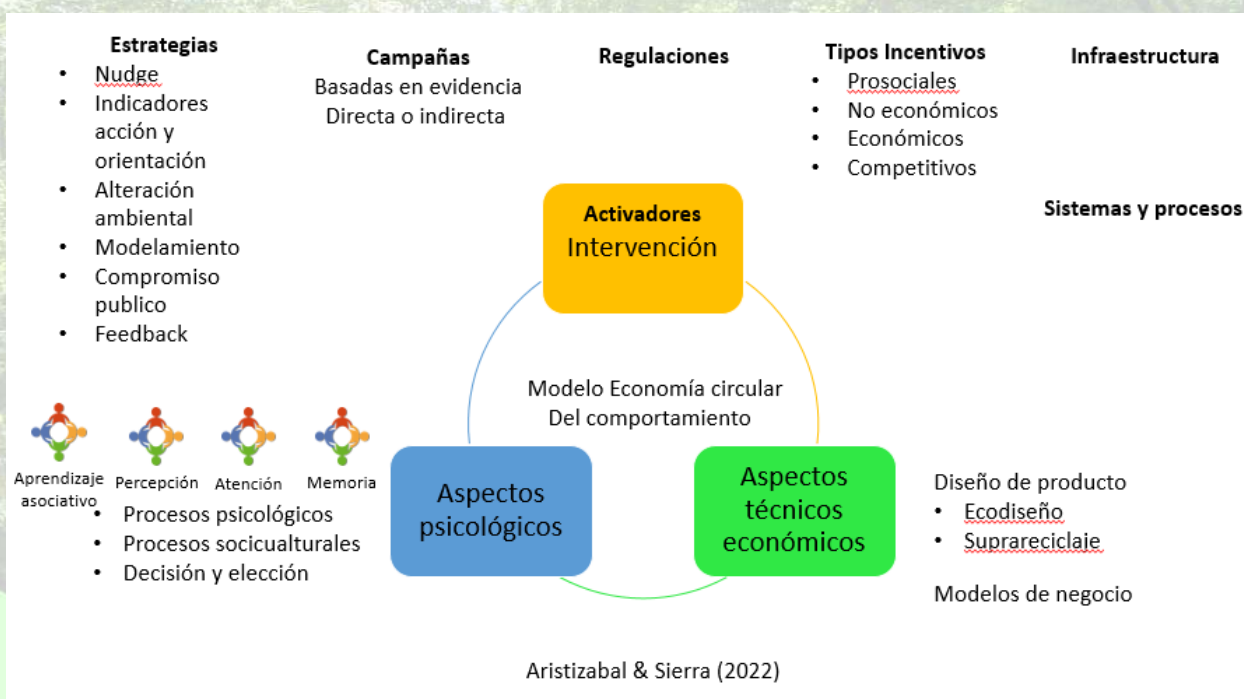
**Estrategias**
- Nudge
- Indicadores acción y orientación
- Alteración ambiental
- Modelamiento
- Compromiso publico
- Feedback

**Campañas**
Basadas en evidencia
Directa o indirecta

**Regulaciones**

**Tipos Incentivos**
- Prosociales
- No económicos
- Económicos
- Competitivos

**Infraestructura**

**Sistemas y procesos**

**Activadores**
Intervención

Modelo Economía circular
Del comportamiento

Aprendizaje asociativo
Percepción
Atención
Memoria

- Procesos psicológicos
- Procesos socicualturales
- Decisión y elección

Aspectos psicológicos

Aspectos técnicos económicos

Diseño de producto
- Ecodiseño
- Suprareciclaje

Modelos de negocio

Aristizabal & Sierra (2022)